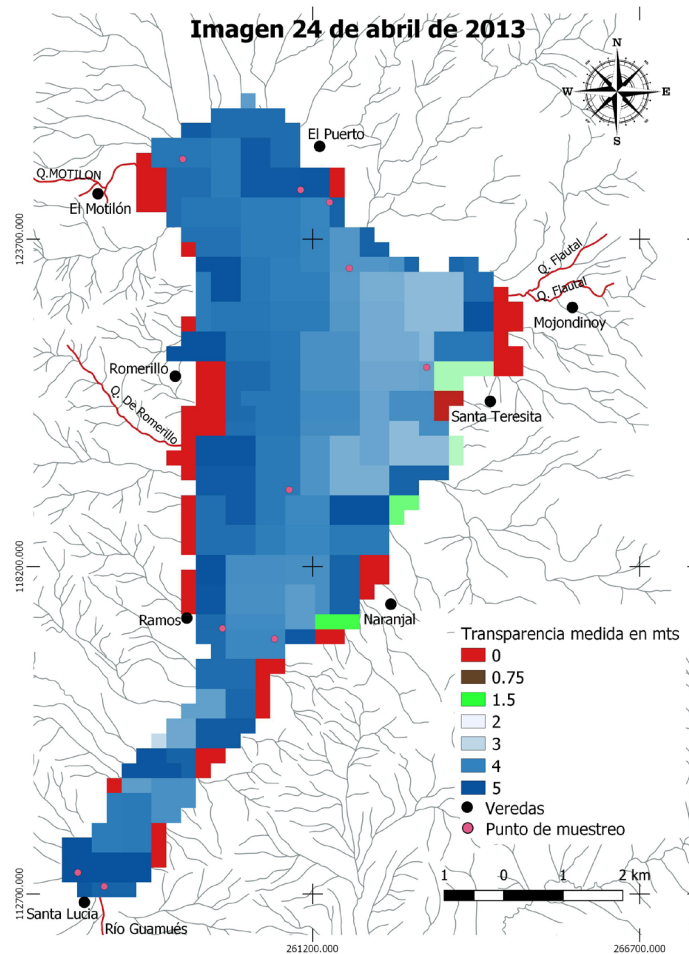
Imagen 24 de abril de 2013

N
W
E
S

El Puerto
Q.MOTILON
El Motilón
123700.000
Q. Flautal
Q. Flautal
Mojondinoy
Romerillo
Q. De Romerillo
Santa Teresita
118200.000
Ramos
Naranjal

Transparencia medida en mts
0
0.75
1.5
2
3
4
5
Veredas
Punto de muestreo

112700.000
1 0 1 2 km
Santa Lucía
Río Guamués
261200.000
266700.000